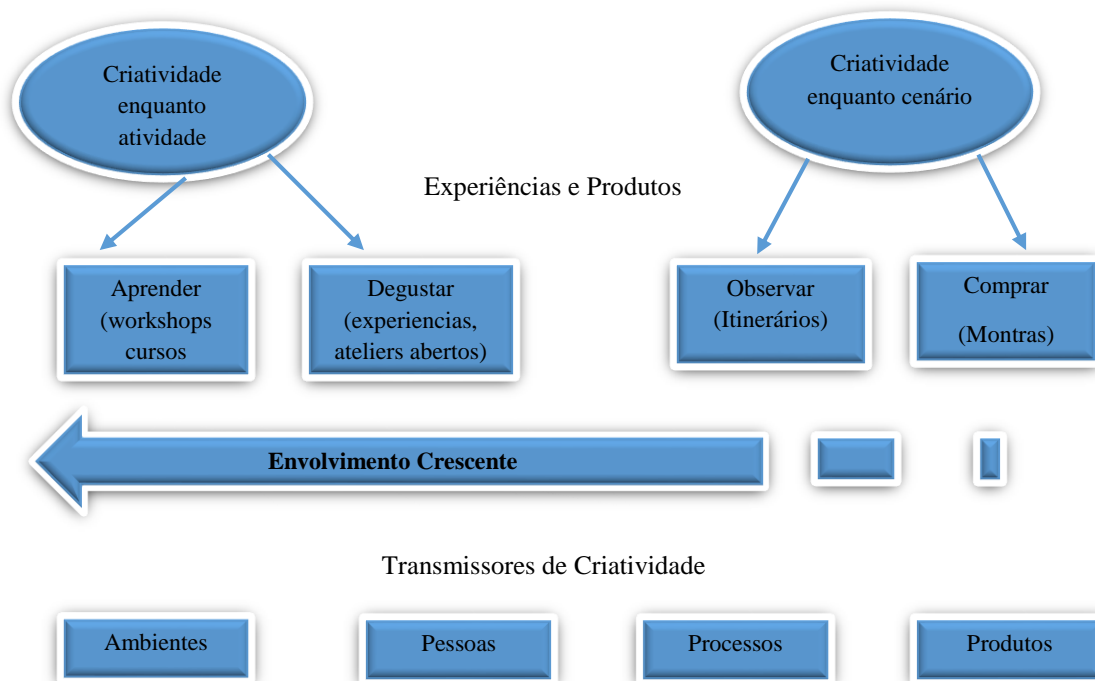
Criatividade enquanto atividade

Criatividade enquanto cenário

Experiências e Produtos

Aprender (workshops cursos

Degustar (experiencias, ateliers abertos)

Observar (Itinerários)

Comprar (Montras)

Envolvimento Crescente

Transmissores de Criatividade

Ambientes

Pessoas

Processos

Produtos